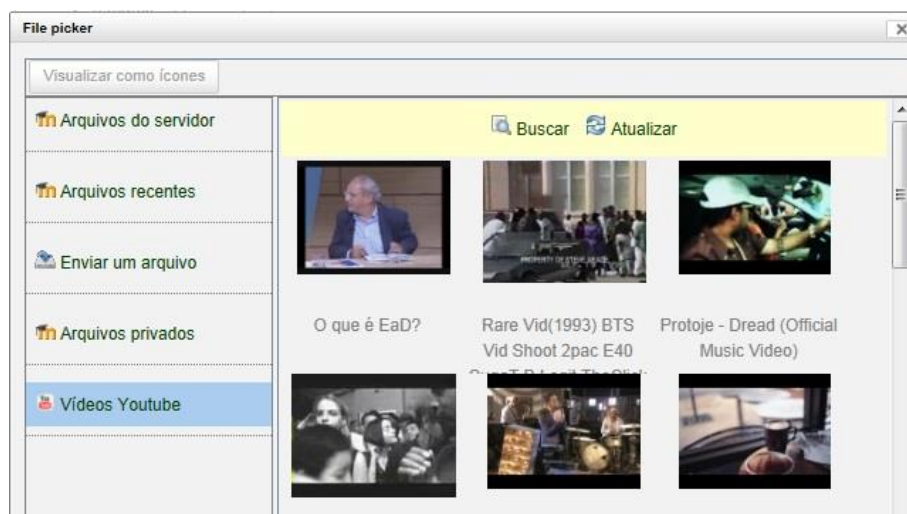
File picker

Visualizar como ícones

Arquivos do servidor

Arquivos recentes

Enviar um arquivo

Arquivos privados

Vídeos Youtube

Buscar Atualizar

PROPERTY OF STEVE DEKER

O que é EaD?

Rare Vid(1993) BTS Vid Shoot 2pac E40 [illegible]

Protoje - Dread (Official Music Video)